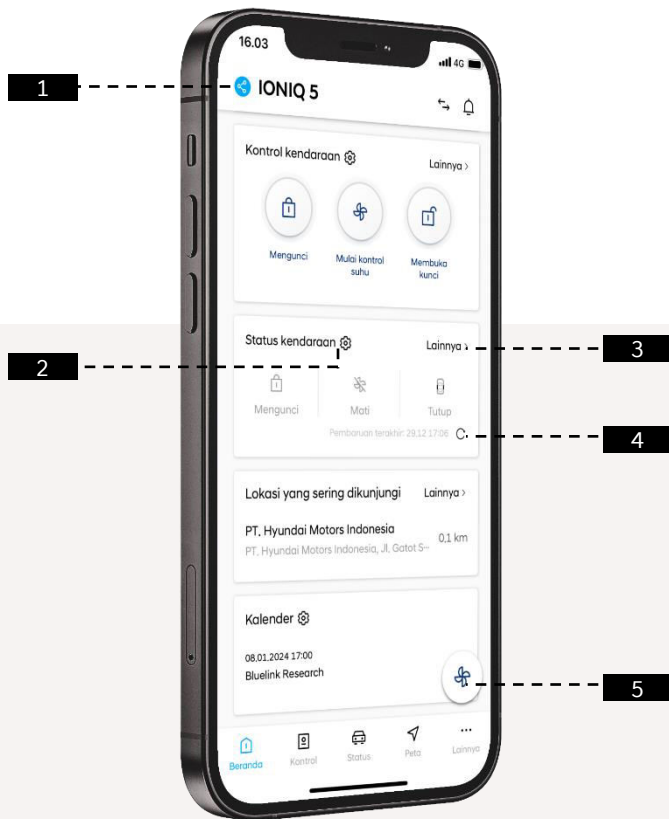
16.03

4G

1

IONIQ 5

Kontrol kendaraan

Lainnya >

Mengunci

Mulai kontrol suhu

Membuka kunci

Status kendaraan

Lainnya >

3

2

Mengunci

Mati

Tutup

Pembaruan terakhir: 29.12 17:06

4

Lokasi yang sering dikunjungi

Lainnya >

PT. Hyundai Motors Indonesia

PT. Hyundai Motors Indonesia, Jl. Gatot S...

0,1 km

Kalender

08.01.2024 17:00

Bluelink Research

5

Beranda

Kontrol

Status

Peta

Lainnya